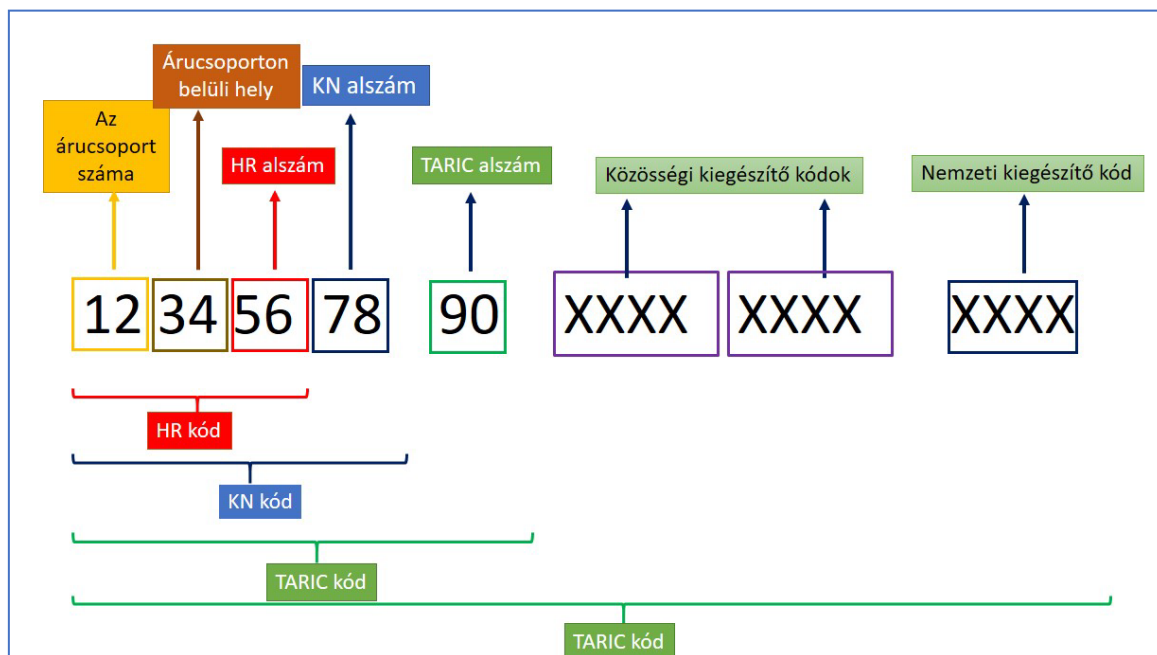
Árucsoporton belüli hely

KN alszám

Az árucsoport száma

HR alszám

TARIC alszám

Közösségi kiegészítő kódok

Nemzeti kiegészítő kód

12 34 56 78

90

XXXX XXXX

XXXX

HR kód

KN kód

TARIC kód

TARIC kód